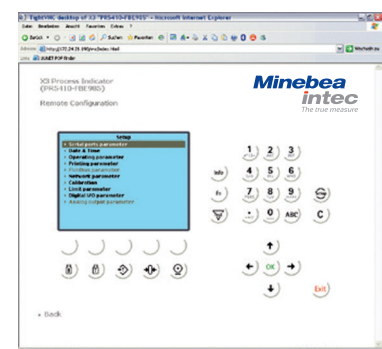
TightVNC desktop of X3 "PR5410-FBE985" - Microsoft Internet Explorer
Datei Bearbeiten Ansicht Favoriten Extras ?
Zurück Suchen Favoriten
Adresse http://172.24.23.190/pm/index.html Wechseln zu
Links JUNIT PDF finder

X3 Process Indicator
(PR5410-FBE985)

Remote Configuration

Minebea
intec
The true measure

Setup
• Serial ports parameter
• Date & Time
• Operating parameter
• Printing parameter
• Fieldbus parameter
• Network parameter
• Calibration
• Limit parameter
• Digital I/O parameter
• Analog output parameter

1 2 3
Info 4 5 6
7 8 9
. 0 ABC C

OK

Exit

• Back